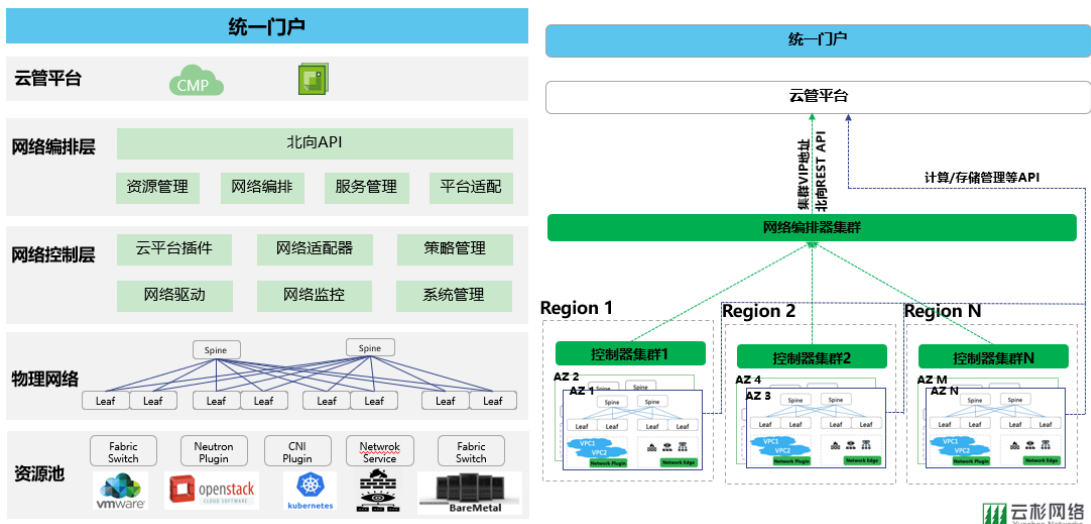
统一门户

云管平台

CMP

网络编排层

北向API

资源管理

网络编排

服务管理

平台适配

网络控制层

云平台插件

网络适配器

策略管理

网络驱动

网络监控

系统管理

物理网络

Spine

Spine

Leaf Leaf Leaf Leaf Leaf Leaf Leaf Leaf

资源池

Fabric Switch

Neutron Plugin

CNI Plugin

Netwrok Service

Fabric Switch

vmware

openstack

kubernetes

BareMetal

统一门户

云管平台

集群VIP地址

北向REST API

计算/存储管理等API

网络编排器集群

Region 1

Region 2

Region N

控制器集群1

控制器集群2

控制器集群N

AZ 2

AZ 1

AZ 4

AZ 3

AZ M

AZ N

Spine Spine

Leaf Leaf Leaf Leaf

VPC1

VPC2

Network Plugin

Network Edge

云杉网络